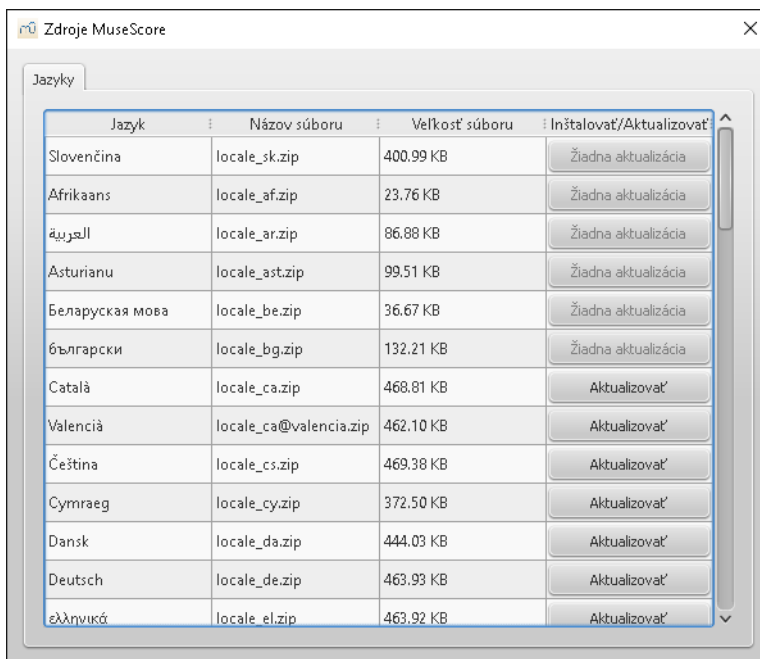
Zdroje MuseScore

Jazyky

| Jazyk | Názov súboru | Veľkosť súboru | Inštalovať/Aktualizovať |
|---|---|---|---|
| Slovenčina | locale_sk.zip | 400.99 KB | Žiadna aktualizácia |
| Afrikaans | locale_af.zip | 23.76 KB | Žiadna aktualizácia |
| العربية | locale_ar.zip | 86.88 KB | Žiadna aktualizácia |
| Asturianu | locale_ast.zip | 99.51 KB | Žiadna aktualizácia |
| Беларуская мова | locale_be.zip | 36.67 KB | Žiadna aktualizácia |
| български | locale_bg.zip | 132.21 KB | Žiadna aktualizácia |
| Català | locale_ca.zip | 468.81 KB | Aktualizovať |
| Valencià | locale_ca@valencia.zip | 462.10 KB | Aktualizovať |
| Čeština | locale_cs.zip | 469.38 KB | Aktualizovať |
| Cymraeg | locale_cy.zip | 372.50 KB | Aktualizovať |
| Dansk | locale_da.zip | 444.03 KB | Aktualizovať |
| Deutsch | locale_de.zip | 463.93 KB | Aktualizovať |
| ελληνικά | locale_el.zip | 463.92 KB | Aktualizovať |